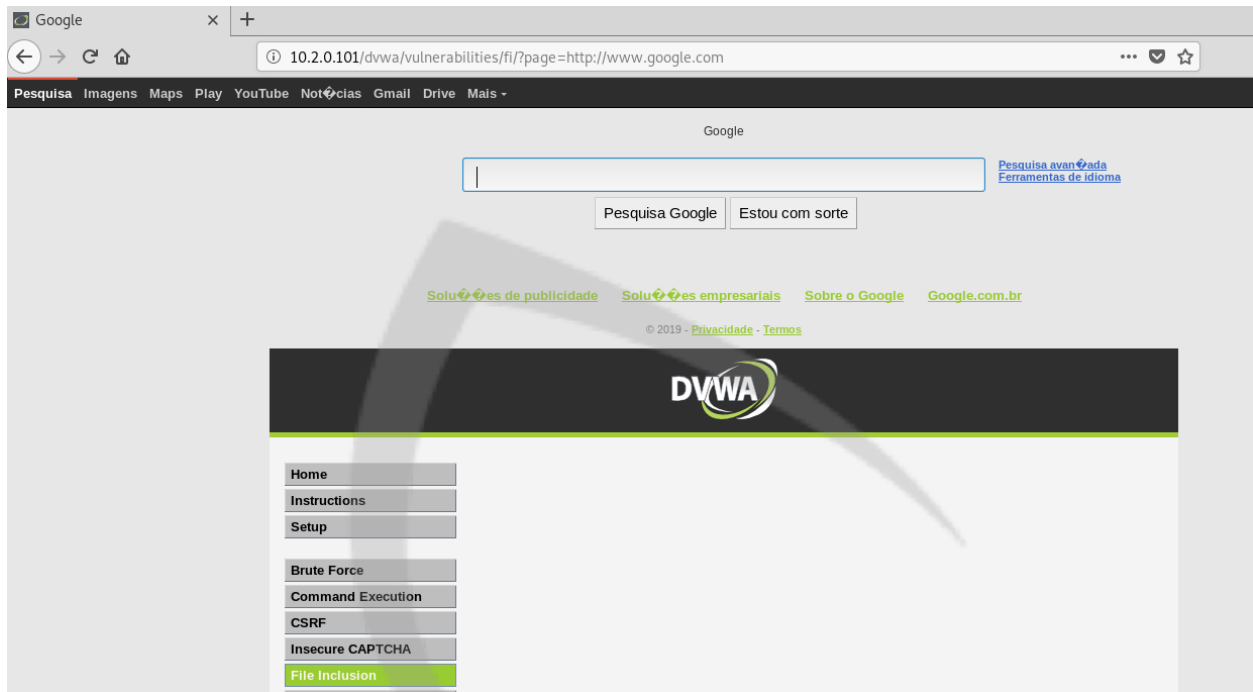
Google × +

10.2.0.101/dvwa/vulnerabilities/fi/?page=http://www.google.com

Pesquisa Imagens Maps Play YouTube Not�cias Gmail Drive Mais ▾

Google

Pesquisa avan�ada
Ferramentas de idioma

Pesquisa Google Estou com sorte

Solu��es de publicidade Solu��es empresariais Sobre o Google Google.com.br

© 2019 - Privacidade - Termos

DVWA

Home
Instructions
Setup

Brute Force
Command Execution
CSRF
Insecure CAPTCHA
File Inclusion